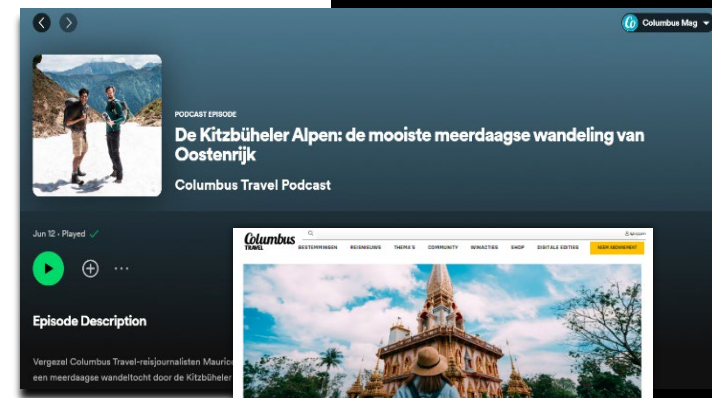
Columbus Mag

PODCAST EPISODE

De Kitzbüheler Alpen: de mooiste meerdaagse wandeling van Oostenrijk

Columbus Travel Podcast

Jun 12 · Played

Episode Description

Vergezel Columbus Travel-reisjournalisten Mauric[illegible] een meerdaagse wandeltocht door de Kitzbüheler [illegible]

Columbus TRAVEL

BESTEMMINGEN REISNIEUWS THEMA'S COMMUNITY WINACTIES SHOP DIGITALE EDITIES NEEM ABONNEMENT